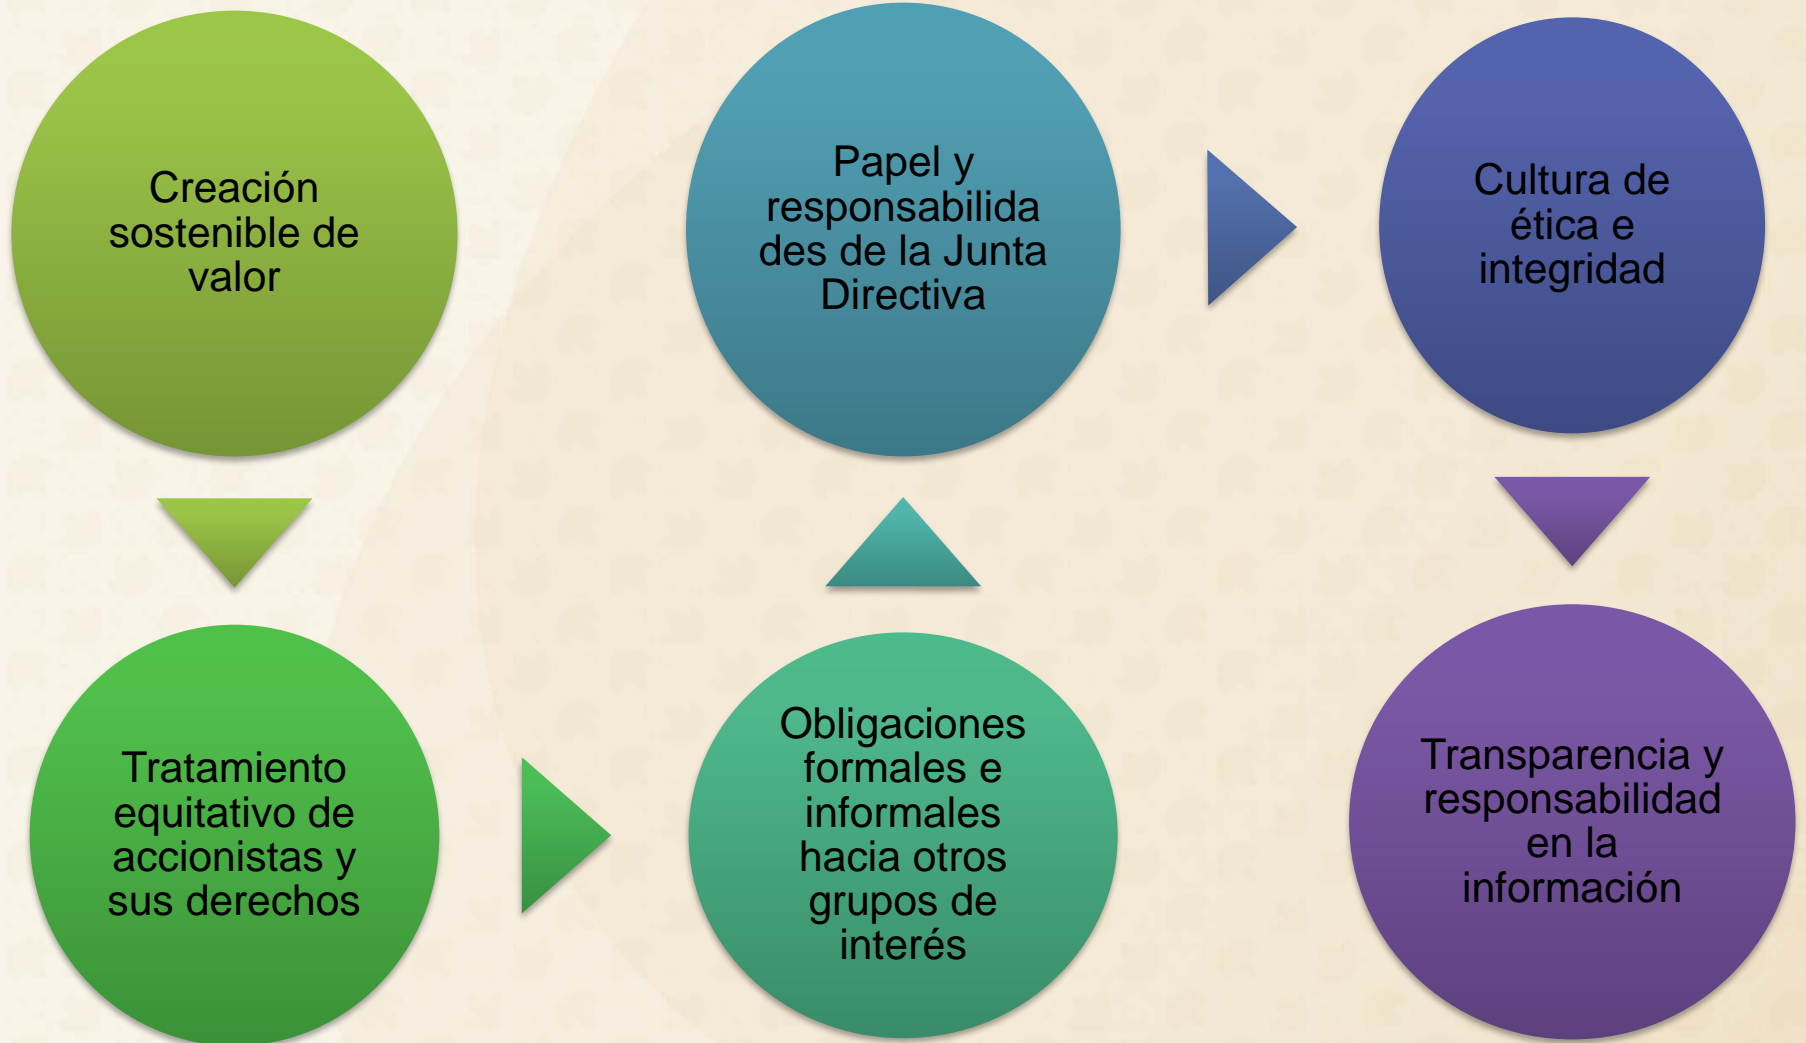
Creación sostenible de valor

Tratamiento equitativo de accionistas y sus derechos

Obligaciones formales e informales hacia otros grupos de interés

Papel y responsabilidades de la Junta Directiva

Cultura de ética e integridad

Transparencia y responsabilidad en la información